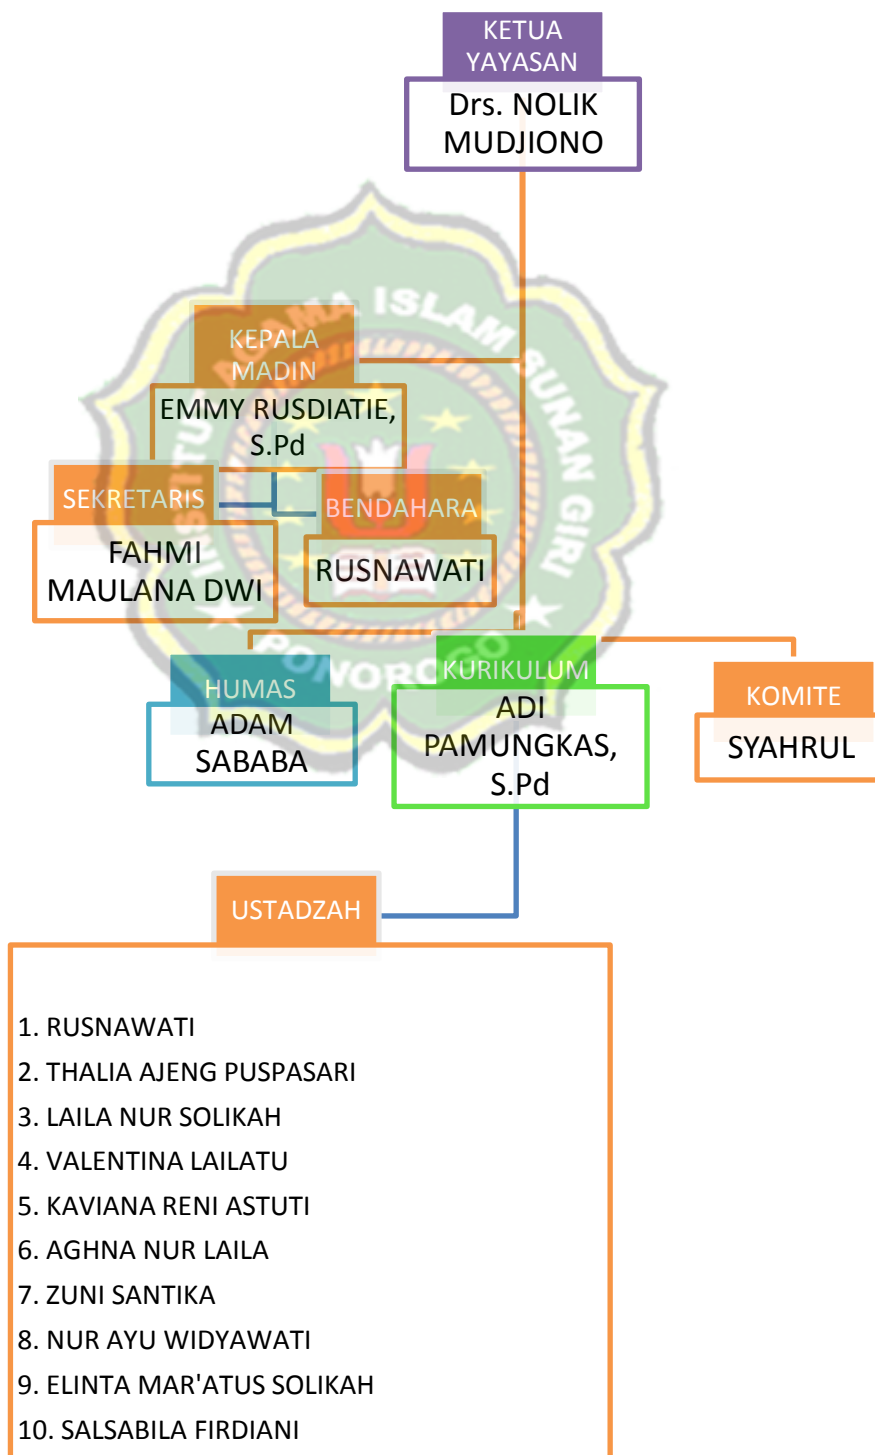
KETUA YAYASAN
Drs. NOLIK MUDJIONO

KEPALA MADIN
EMMY RUSDIATIE, S.Pd

SEKRETARIS
FAHMI MAULANA DWI

BENDAHARA
RUSNAWATI

HUMAS
ADAM SABABA

KURIKULUM
ADI PAMUNGKAS, S.Pd

KOMITE
SYAHRUL

USTADZAH

1. RUSNAWATI
2. THALIA AJENG PUSPASARI
3. LAILA NUR SOLIKAH
4. VALENTINA LAILATU
5. KAVIANA RENI ASTUTI
6. AGHNA NUR LAILA
7. ZUNI SANTIKA
8. NUR AYU WIDYAWATI
9. ELINTA MAR'ATUS SOLIKAH
10. SALSABILA FIRDIANI